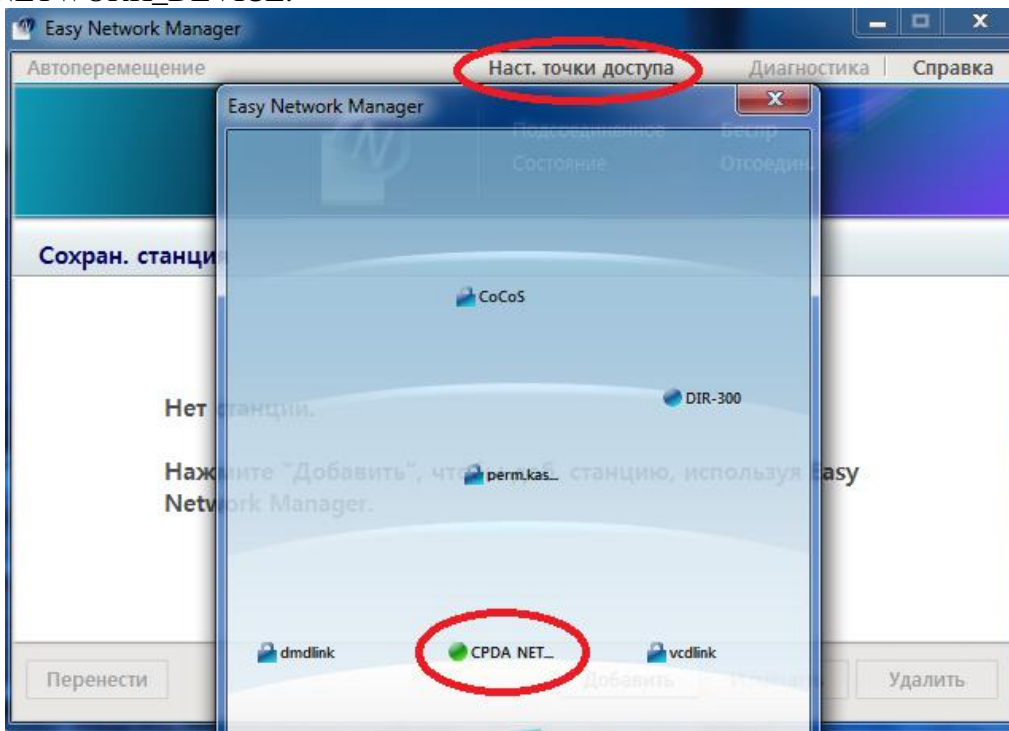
Easy Network Manager

Автоперемещение | Наст. точки доступа | Диагностика | Справка

Easy Network Manager

Подсоединенное Беспр
Состояние Отсоедин

Сохран. станци

CoCoS

DIR-300

Нет станции.

perm.kas...

Нажмите "Добавить", чтобы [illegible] станцию, используя Easy Network Manager.

dmdlink

CPDA NET...

vcdlink

Перенести

Добавить

Удалить